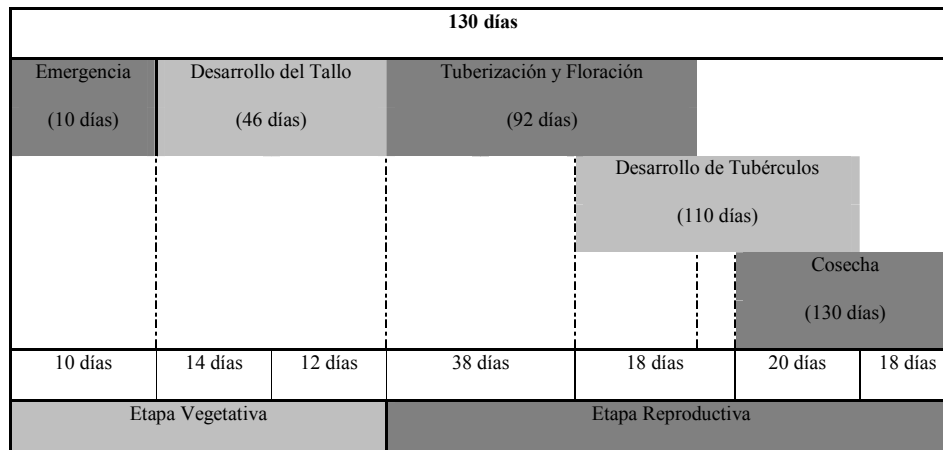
130 días

Emergencia (10 días)

Desarrollo del Tallo (46 días)

Tuberización y Floración (92 días)

Desarrollo de Tubérculos (110 días)

Cosecha (130 días)

| 10 días | 14 días | 12 días | 38 días | 18 días | 20 días | 18 días |
|---|---|---|---|---|---|---|

Etapa Vegetativa

Etapa Reproductiva